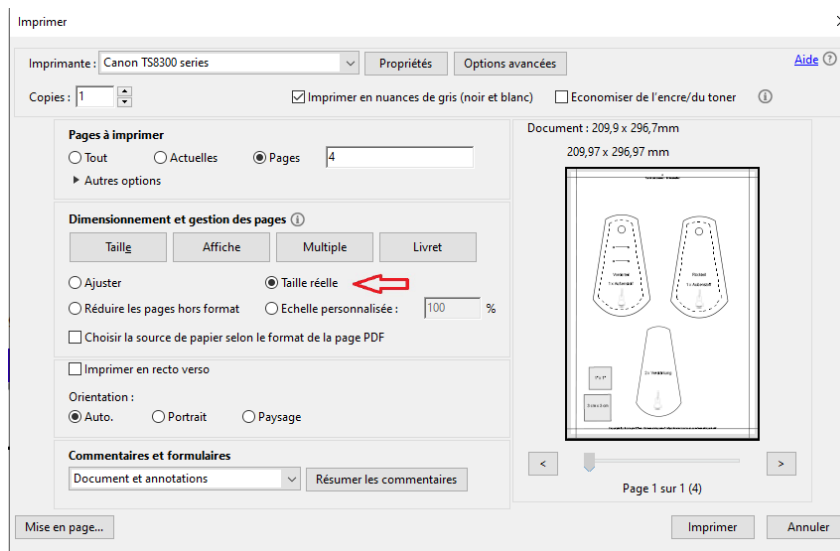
Imprimer

Imprimante : Canon TS8300 series
Propriétés
Options avancées
Aide

Copies : 1
Imprimer en nuances de gris (noir et blanc)
Economiser de l'encre/du toner

Pages à imprimer
Tout
Actuelles
Pages
4
Autres options

Dimensionnement et gestion des pages
Taille
Affiche
Multiple
Livret
Ajuster
Taille réelle
Réduire les pages hors format
Echelle personnalisée :
100
%
Choisir la source de papier selon le format de la page PDF

Imprimer en recto verso
Orientation :
Auto.
Portrait
Paysage

Commentaires et formulaires
Document et annotations
Résumer les commentaires

Document : 209,9 x 296,7mm
209,97 x 296,97 mm

<
>
Page 1 sur 1 (4)

Mise en page...
Imprimer
Annuler